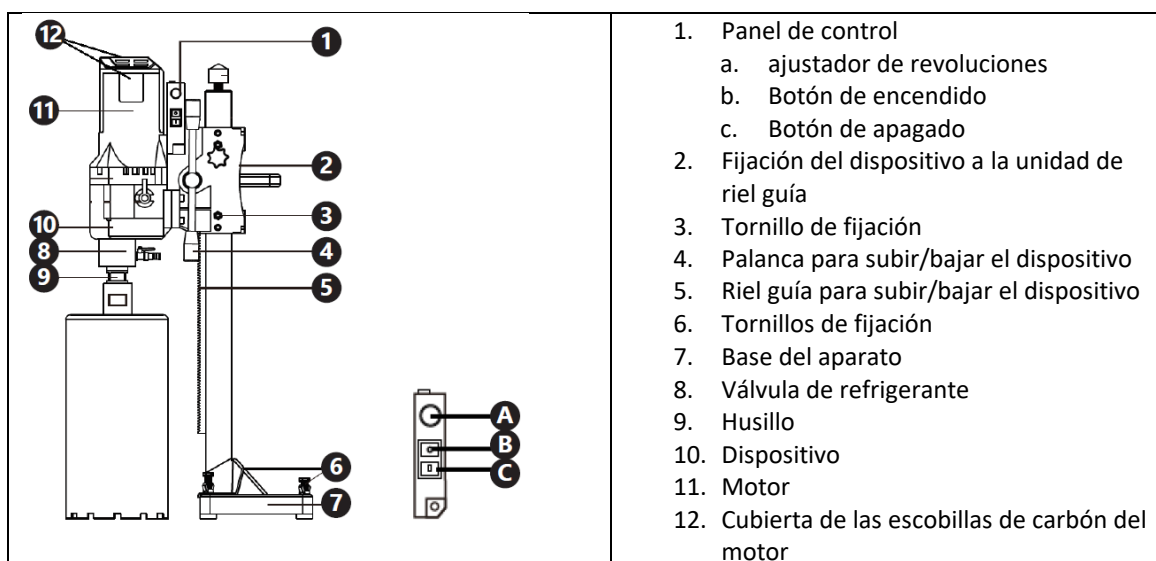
12
1
11
2
10
3
8
4
9
5
A
B
C
6
7

1. Panel de control
a. ajustador de revoluciones
b. Botón de encendido
c. Botón de apagado
2. Fijación del dispositivo a la unidad de riel guía
3. Tornillo de fijación
4. Palanca para subir/bajar el dispositivo
5. Riel guía para subir/bajar el dispositivo
6. Tornillos de fijación
7. Base del aparato
8. Válvula de refrigerante
9. Husillo
10. Dispositivo
11. Motor
12. Cubierta de las escobillas de carbón del motor